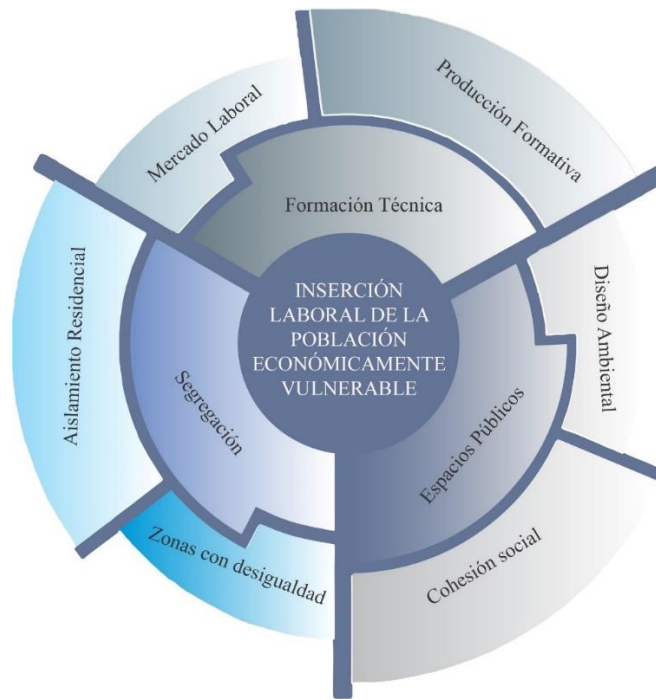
INSERCIÓN LABORAL DE LA POBLACIÓN ECONÓMICAMENTE VULNERABLE

Formación Técnica

Mercado Laboral

Producción Formativa

Espacios Públicos

Diseño Ambiental

Cohesión social

Segregación

Aislamiento Residencial

Zonas con desigualdad